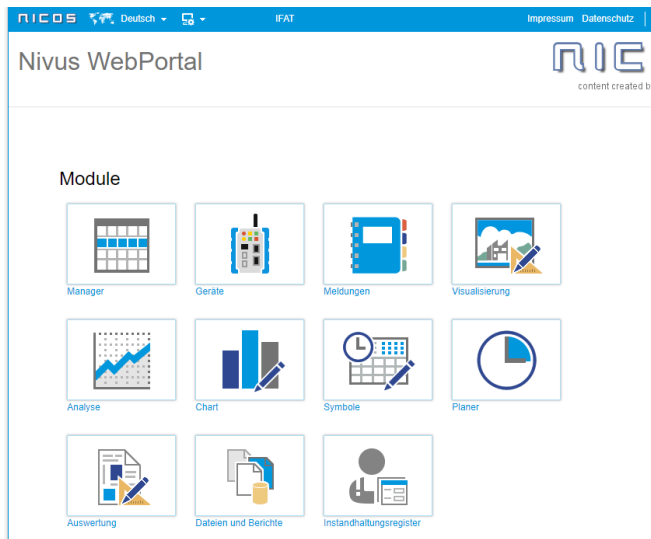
NICOS Deutsch IFAT Impressum Datenschutz

Nivus WebPortal

NIC
content created b

Module

Manager
Geräte
Meldungen
Visualisierung
Analyse
Chart
Symbole
Planer
Auswertung
Dateien und Berichte
Instandhaltungsregister